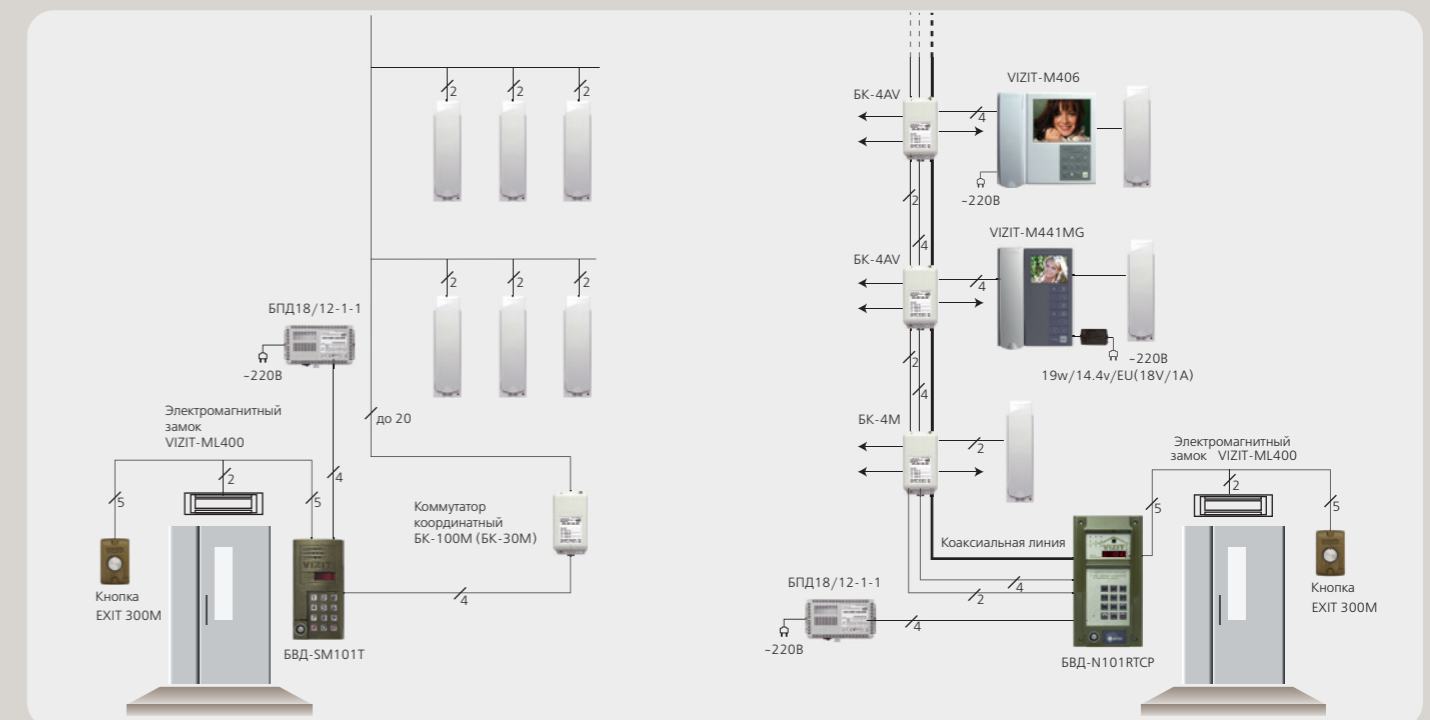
2
2
2
2
2
2
БПД18/12-1-1
~220В
Электромагнитный замок VIZIT-ML400
до 20
2
5
5
4
Кнопка EXIT 300M
БВД-SM101T
Коммутатор координатный БК-100М (БК-30М)
4

VIZIT-M406
БК-4AV
4
~220В
2
4
VIZIT-M441MG
БК-4AV
4
~220В
19w/14.4v/EU(18V/1A)
2
4
БК-4М
2
Электромагнитный замок VIZIT-ML400
2
5
5
Коаксиальная линия
4
2
БПД18/12-1-1
4
~220В
БВД-N101RTCP
Кнопка EXIT 300M